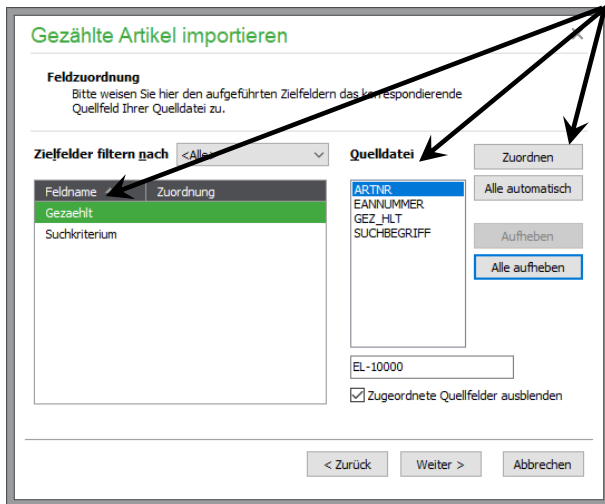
Gezählte Artikel importieren

Feldzuordnung
Bitte weisen Sie hier den aufgeführten Zielfeldern das korrespondierende Quellfeld Ihrer Quelldatei zu.

Zielfelder filtern nach <Alle>

| Feldname | Zuordnung |
|---|---|
| Gezaehlt | |
| Suchkriterium | |

Quelldatei
ARTNR
EANNUMMER
GEZ_HLT
SUCHBEGRIFF

Zuordnen
Alle automatisch
Aufheben
Alle aufheben

EL-10000

Zugeordnete Quellfelder ausblenden

< Zurück
Weiter >
Abbrechen